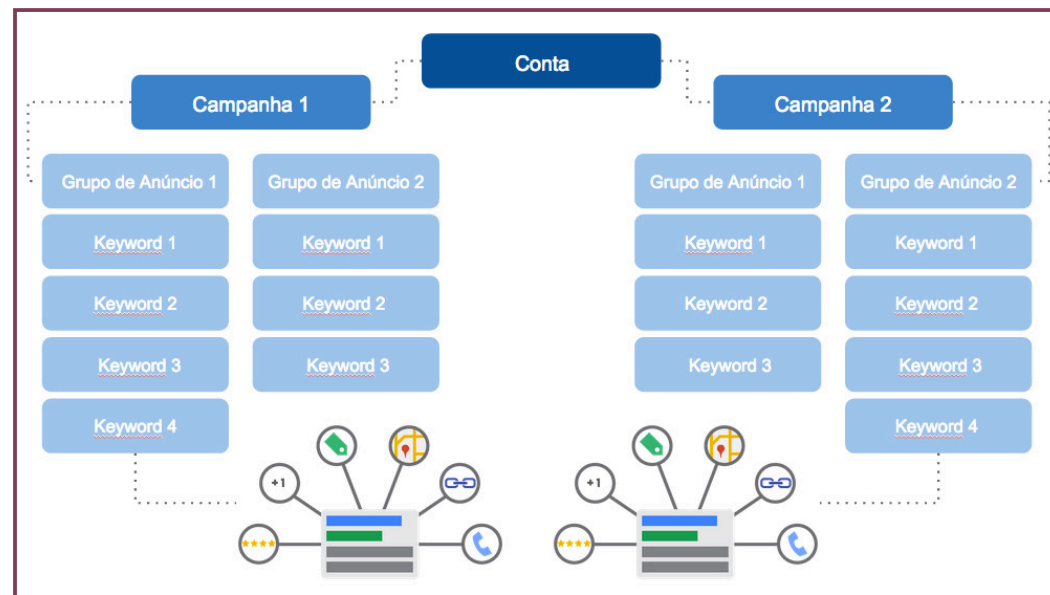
Conta

Campanha 1

Campanha 2

Grupo de Anúncio 1
Keyword 1
Keyword 2
Keyword 3
Keyword 4

Grupo de Anúncio 2
Keyword 1
Keyword 2
Keyword 3

Grupo de Anúncio 1
Keyword 1
Keyword 2
Keyword 3

Grupo de Anúncio 2
Keyword 1
Keyword 2
Keyword 3
Keyword 4

+1

+1